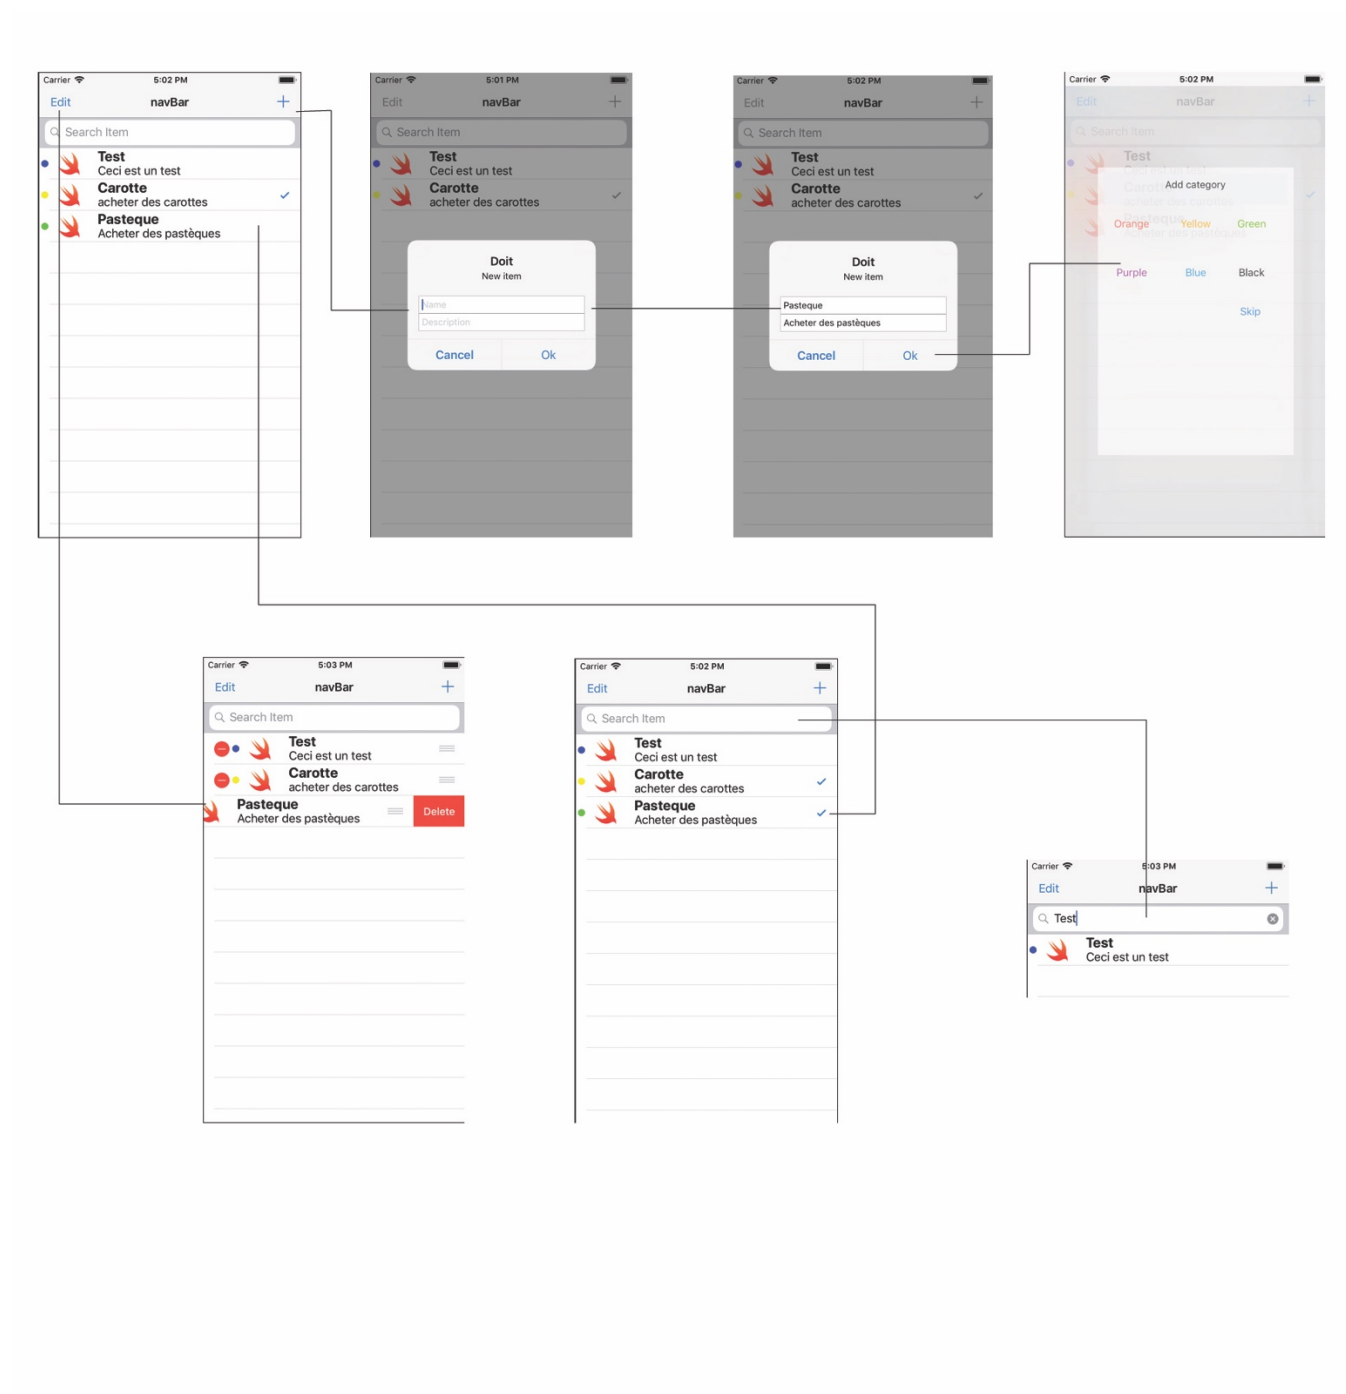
Carrier 5:02 PM
Edit navBar +
Search Item
Test
Ceci est un test
Carotte
acheter des carottes
Pasteque
Acheter des pastèques

Carrier 5:01 PM
Edit navBar +
Search Item
Test
Ceci est un test
Carotte
acheter des carottes
Doit
New item
Name
Description
Cancel Ok

Carrier 5:02 PM
Edit navBar +
Search Item
Test
Ceci est un test
Carotte
acheter des carottes
Doit
New item
Pasteque
Acheter des pastèques
Cancel Ok

Carrier 5:02 PM
Edit navBar +
Search Item
Test
Add category
Orange Yellow Green
Purple Blue Black
Skip

Carrier 5:03 PM
Edit navBar +
Search Item
Test
Ceci est un test
Carotte
acheter des carottes
Pasteque
Acheter des pastèques
Delete

Carrier 5:02 PM
Edit navBar +
Search Item
Test
Ceci est un test
Carotte
acheter des carottes
Pasteque
Acheter des pastèques

Carrier 5:03 PM
Edit navBar +
Test
Test
Ceci est un test